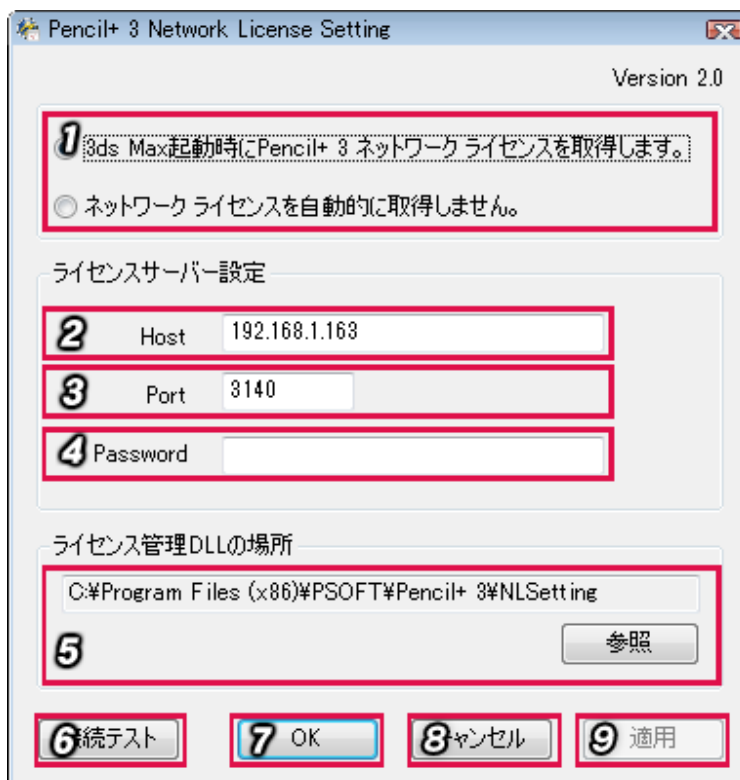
Pencil+ 3 Network License Setting

Version 2.0

1 3ds Max起動時にPencil+ 3 ネットワーク ライセンスを取得します。

ネットワーク ライセンスを自動的に取得しません。

ライセンスサーバー設定

2 Host 192.168.1.163

3 Port 3140

4 Password

ライセンス管理DLLの場所

C:¥Program Files (x86)¥PSOFT¥Pencil+ 3¥NLSetting

参照

5

6 接続テスト

7 OK

8 キャンセル

9 適用